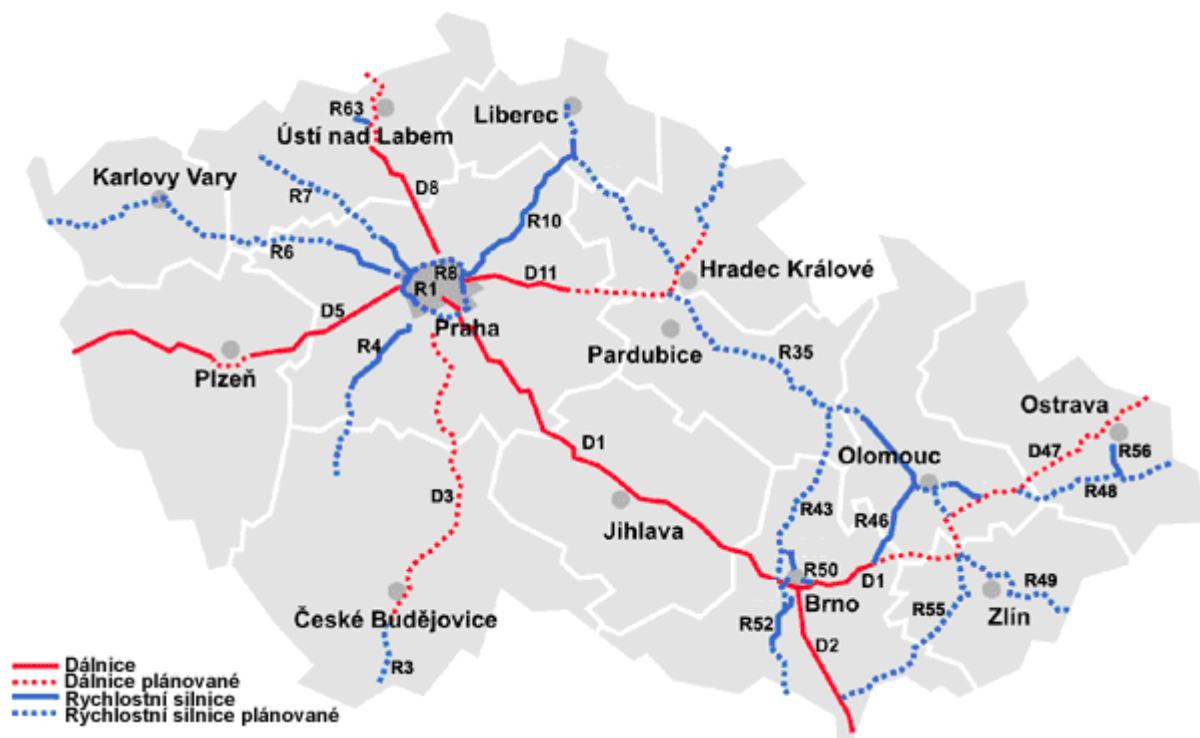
R63
Ústí nad Labem
Liberec
Karlovy Vary
D8
R7
R10
R6
R8
D11
Hradec Králové
R1
D5
Praha
Pardubice
R4
R35
Plzeň
Ostrava
D1
D47
R56
Olomouc
D3
R48
R43
R46
Jihlava
R50
R49
D1
Brno
R55
Zlín
České Budějovice
R52
D2
R3

Dálnice
Dálnice plánované
Rychlostní silnice
Rychlostní silnice plánované